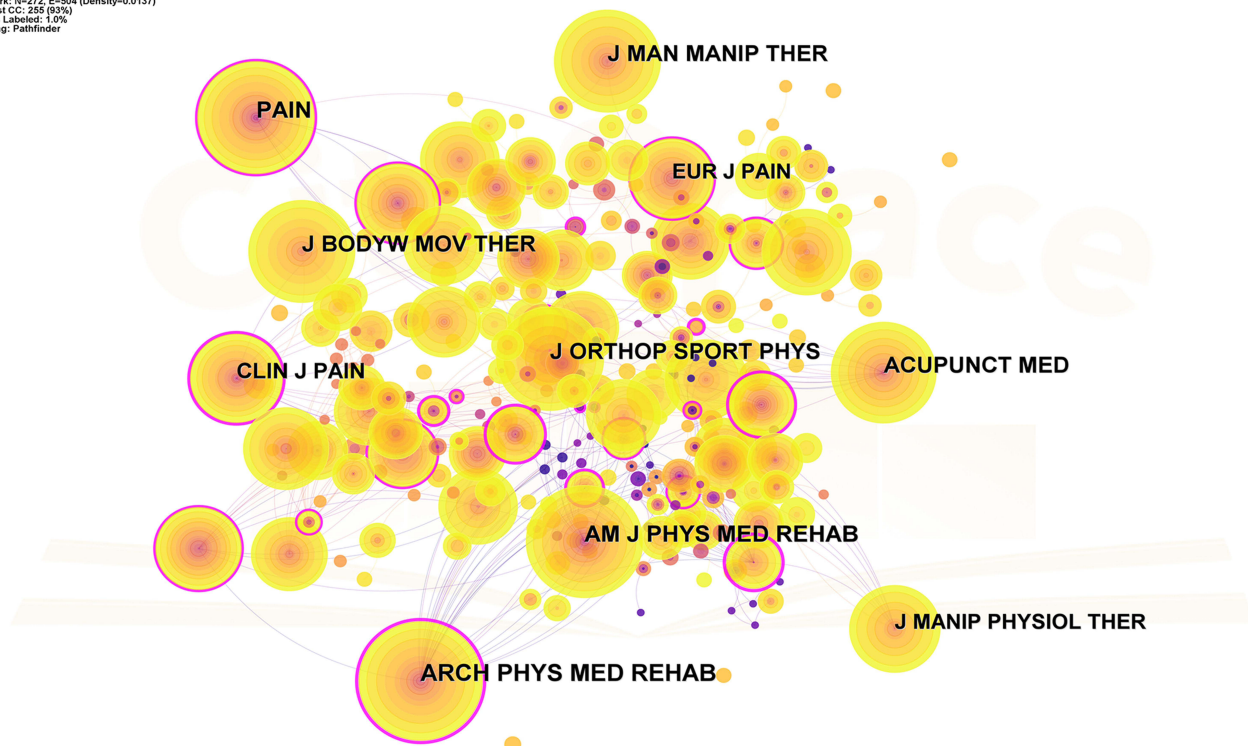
rk: N=272, E=504 (Density=0.0137)
st CC: 255 (93%)
Labeled: 1.0%
g: Pathfinder

J MAN MANIP THER
PAIN
EUR J PAIN
J BODYW MOV THER
J ORTHOP SPORT PHYS
ACUPUNCT MED
CLIN J PAIN
AM J PHYS MED REHAB
J MANIP PHYSIOL THER
ARCH PHYS MED REHAB